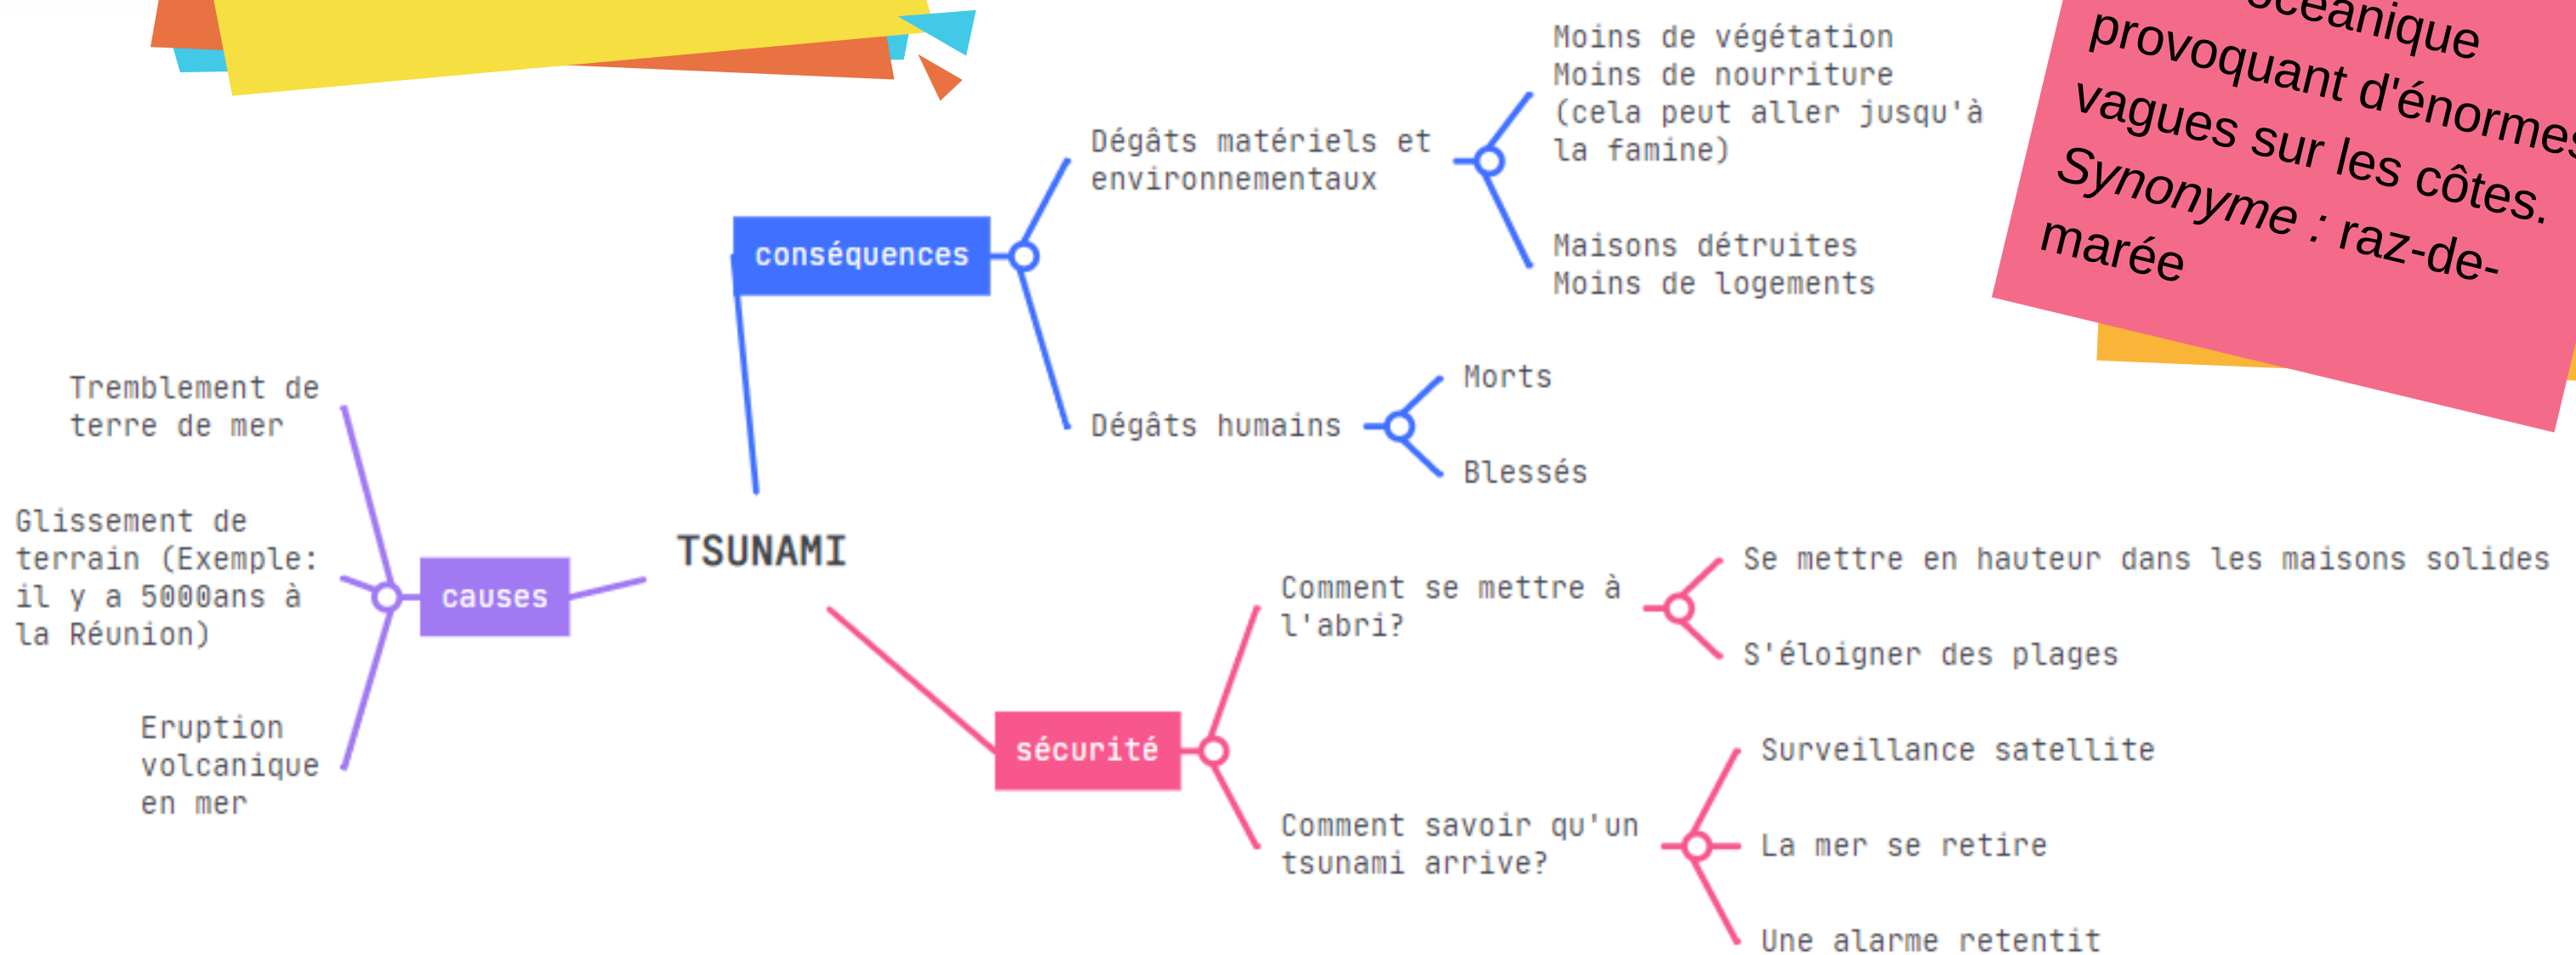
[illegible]océanique provoquant d'énormes vagues sur les côtes. Synonyme : raz-de-marée

TSUNAMI

conséquences

Dégâts matériels et environnementaux

Moins de végétation
Moins de nourriture (cela peut aller jusqu'à la famine)

Maisons détruites
Moins de logements

Dégâts humains

Morts

Blessés

causes

Tremblement de terre de mer

Glissement de terrain (Exemple: il y a 5000ans à la Réunion)

Eruption volcanique en mer

sécurité

Comment se mettre à l'abri?

Se mettre en hauteur dans les maisons solides

S'éloigner des plages

Comment savoir qu'un tsunami arrive?

Surveillance satellite

La mer se retire

Une alarme retentit